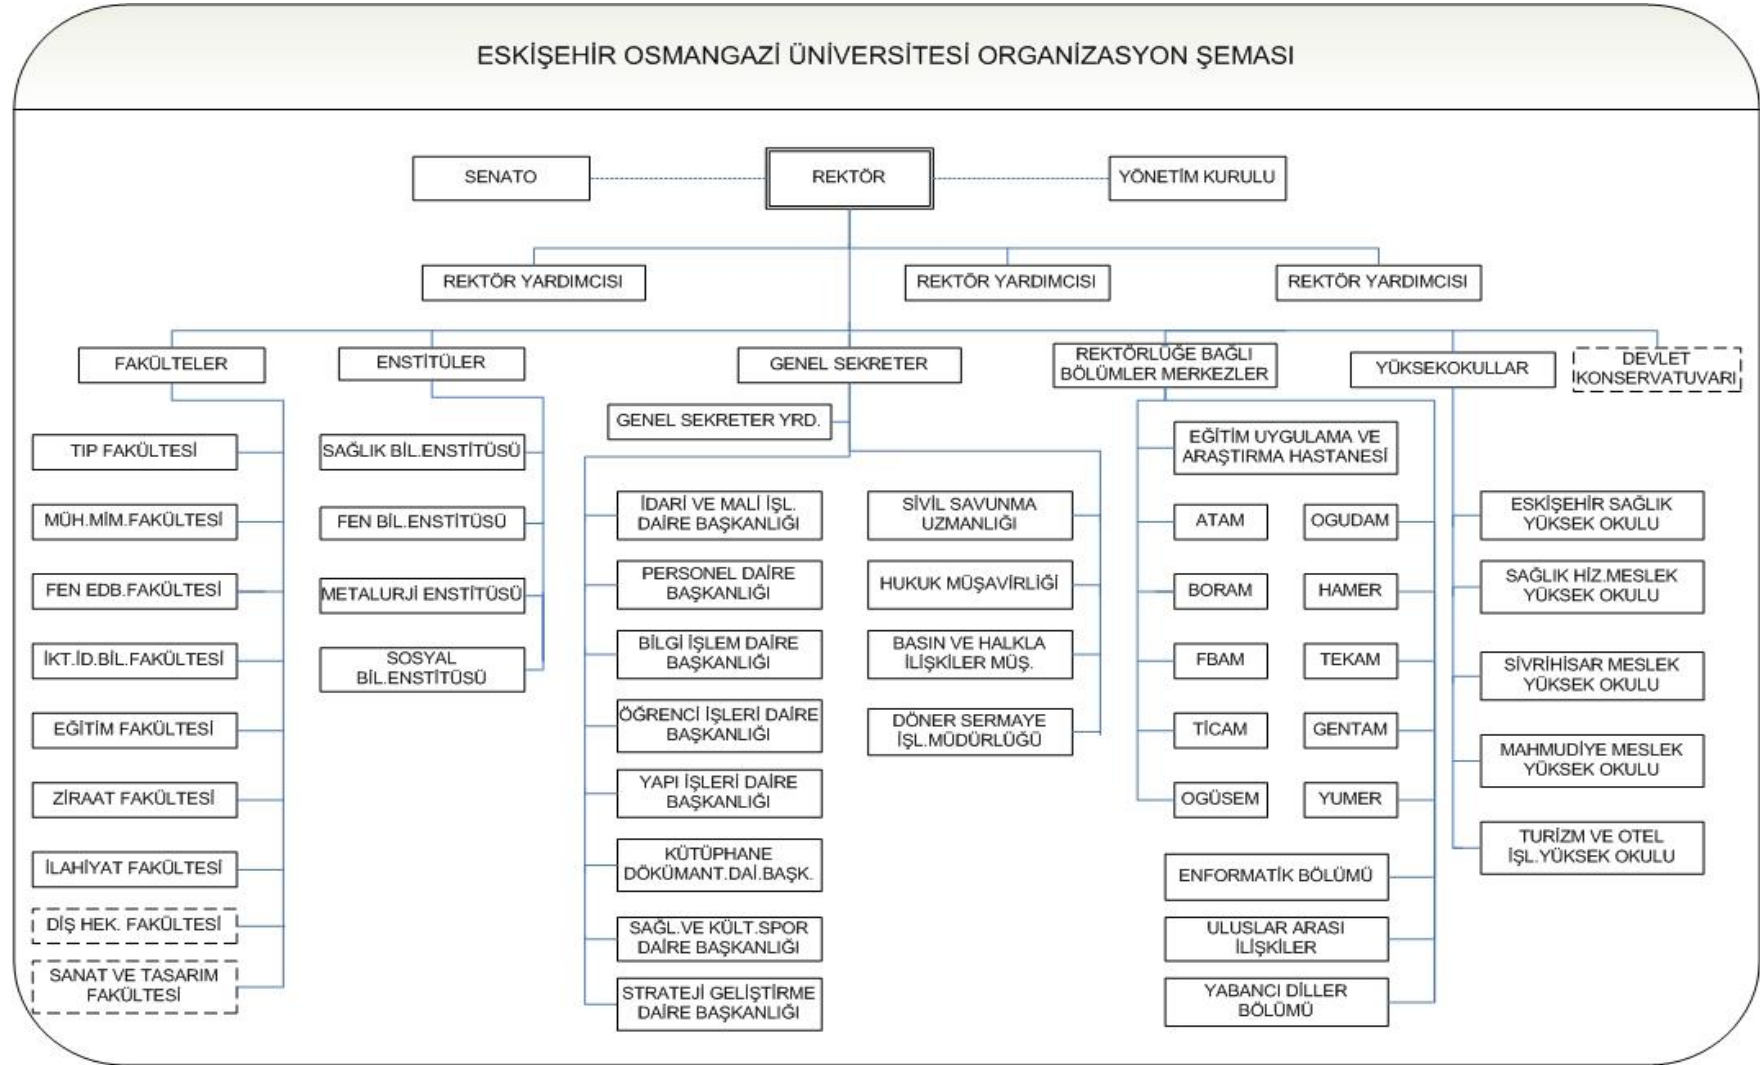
ESKİŞEHİR OSMANGAZİ ÜNİVERSİTESİ ORGANİZASYON ŞEMASI

SENATO

REKTÖR

YÖNETİM KURULU

REKTÖR YARDIMCISI

REKTÖR YARDIMCISI

REKTÖR YARDIMCISI

FAKÜLTELER

TIP FAKÜLTESİ

MÜH.MİM.FAKÜLTESİ

FEN EDB.FAKÜLTESİ

İKT.İD.BİL.FAKÜLTESİ

EĞİTİM FAKÜLTESİ

ZİRAAT FAKÜLTESİ

İLAHİYAT FAKÜLTESİ

DİŞ HEK. FAKÜLTESİ

SANAT VE TASARIM FAKÜLTESİ

ENSTİTÜLER

SAĞLIK BİL.ENSTİTÜSÜ

FEN BİL.ENSTİTÜSÜ

METALURJİ ENSTİTÜSÜ

SOSYAL BİL.ENSTİTÜSÜ

GENEL SEKRETER

GENEL SEKRETER YRD.

İDARİ VE MALİ İŞL. DAİRE BAŞKANLIĞI

PERSONEL DAİRE BAŞKANLIĞI

BİLGİ İŞLEM DAİRE BAŞKANLIĞI

ÖĞRENCİ İŞLERİ DAİRE BAŞKANLIĞI

YAPI İŞLERİ DAİRE BAŞKANLIĞI

KÜTÜPHANE DÖKÜMANT.DAİ.BAŞK.

SAĞL.VE KÜLT.SPOR DAİRE BAŞKANLIĞI

STRATEJİ GELİŞTİRME DAİRE BAŞKANLIĞI

SİVİL SAVUNMA UZMANLIĞI

HUKUK MÜŞAVİRLİĞİ

BASIN VE HALKLA İLİŞKİLER MÜŞ.

DÖNER SERMAYE İŞL.MÜDÜRLÜĞÜ

REKTÖRLÜĞE BAĞLI BÖLÜMLER MERKEZLER

EĞİTİM UYGULAMA VE ARAŞTIRMA HASTANESİ

ATAM

OGUDAM

BORAM

HAMER

FBAM

TEKAM

TİCAM

GENTAM

OGÜSEM

YUMER

ENFORMATİK BÖLÜMÜ

ULUSLAR ARASI İLİŞKİLER

YABANCI DİLLER BÖLÜMÜ

YÜKSEKOKULLAR

ESKİŞEHİR SAĞLIK YÜKSEK OKULU

SAĞLIK HİZ.MESLEK YÜKSEK OKULU

SİVRİHİSAR MESLEK YÜKSEK OKULU

MAHMUDİYE MESLEK YÜKSEK OKULU

TURİZM VE OTEL İŞL.YÜKSEK OKULU

DEVLET KONSERVATUVARI